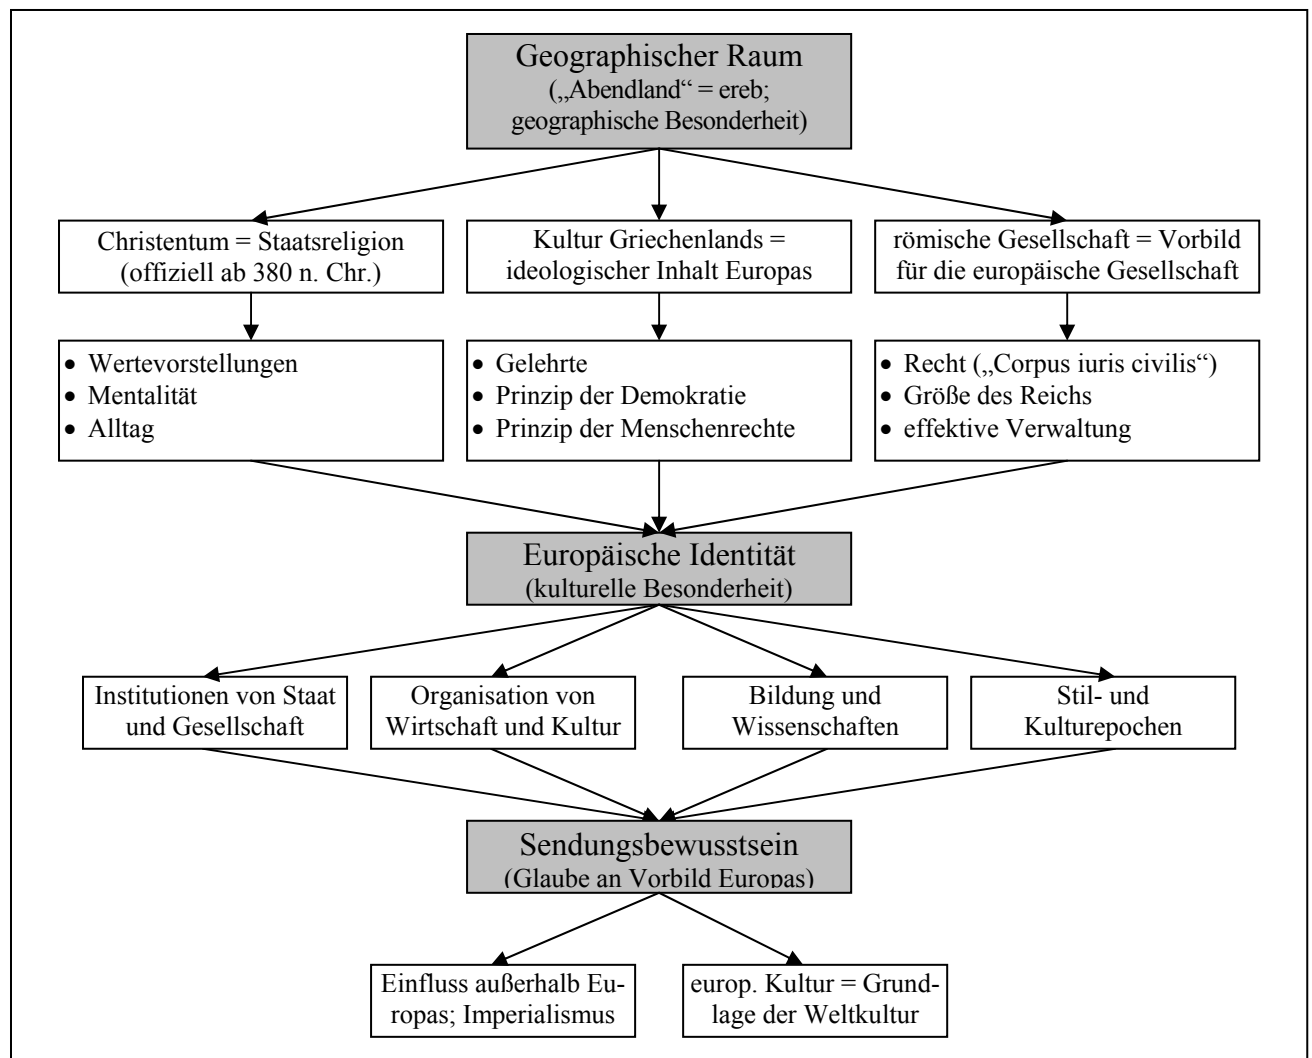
Geographischer Raum
(„Abendland“ = ereb; geographische Besonderheit)

Christentum = Staatsreligion (offiziell ab 380 n. Chr.)

Kultur Griechenlands = ideologischer Inhalt Europas

römische Gesellschaft = Vorbild für die europäische Gesellschaft

- Wertevorstellungen
- Mentalität
- Alltag

- Gelehrte
- Prinzip der Demokratie
- Prinzip der Menschenrechte

- Recht („Corpus iuris civilis“)
- Größe des Reichs
- effektive Verwaltung

Europäische Identität
(kulturelle Besonderheit)

Institutionen von Staat und Gesellschaft

Organisation von Wirtschaft und Kultur

Bildung und Wissenschaften

Stil- und Kulturepochen

Sendungsbewusstsein
(Glaube an Vorbild Europas)

Einfluss außerhalb Europas; Imperialismus

europ. Kultur = Grundlage der Weltkultur